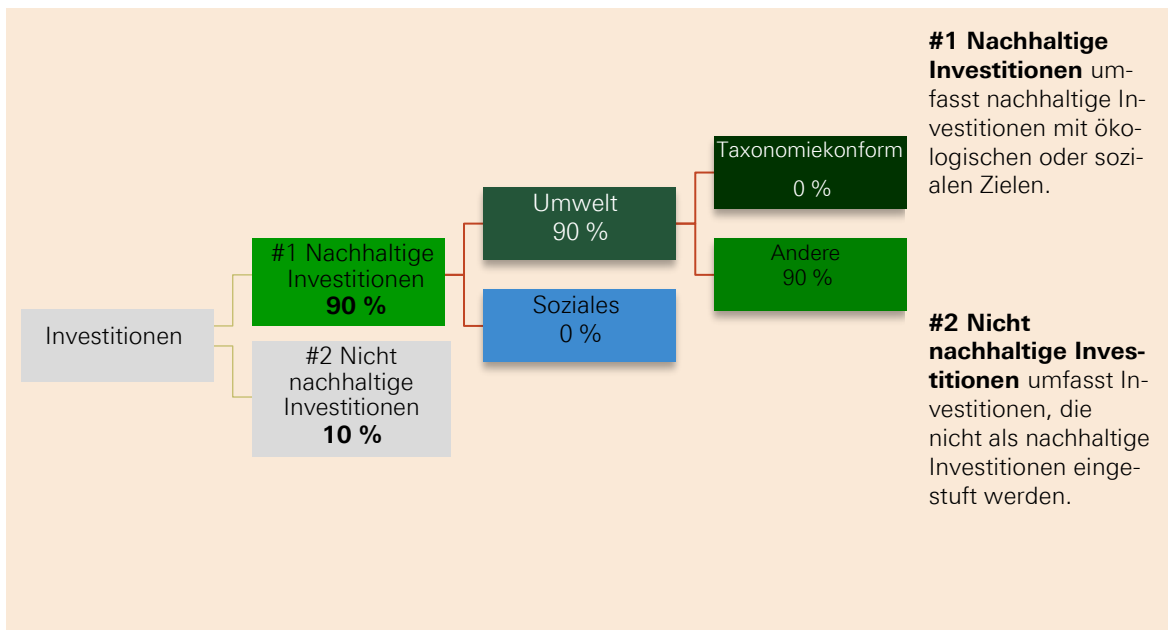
Investitionen

#1 Nachhaltige Investitionen **90 %**

#2 Nicht nachhaltige Investitionen **10 %**

Umwelt 90 %

Soziales 0 %

Taxonomiekonform 0 %

Andere 90 %

**#1 Nachhaltige Investitionen** umfasst nachhaltige Investitionen mit ökologischen oder sozialen Zielen.

**#2 Nicht nachhaltige Investitionen** umfasst Investitionen, die nicht als nachhaltige Investitionen eingestuft werden.